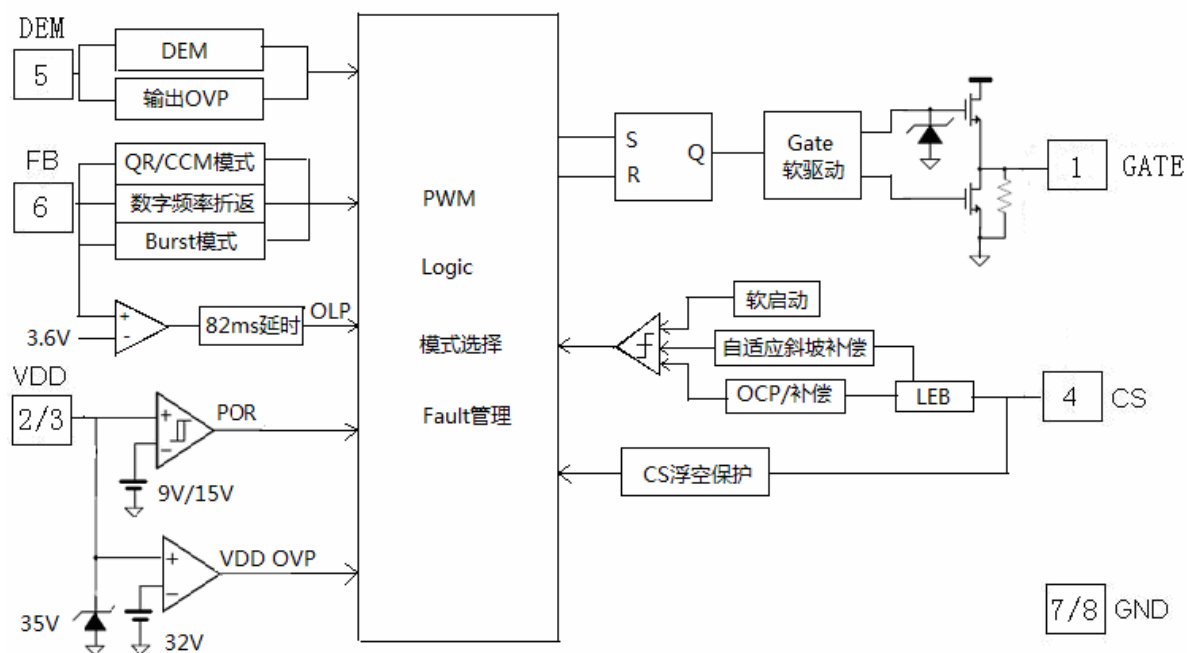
DEM
5
DEM
输出OVP
FB
6
QR/CCM模式
数字频率折返
Burst模式
+
-
3.6V
82ms延时
OLP
VDD
2/3
+
-
POR
9V/15V
+
-
VDD OVP
35V
32V
PWM
Logic
模式选择
Fault管理
S
R
Q
Gate
软驱动
1
GATE
软启动
自适应斜坡补偿
OCP/补偿
LEB
4
CS
CS浮空保护
7/8
GND